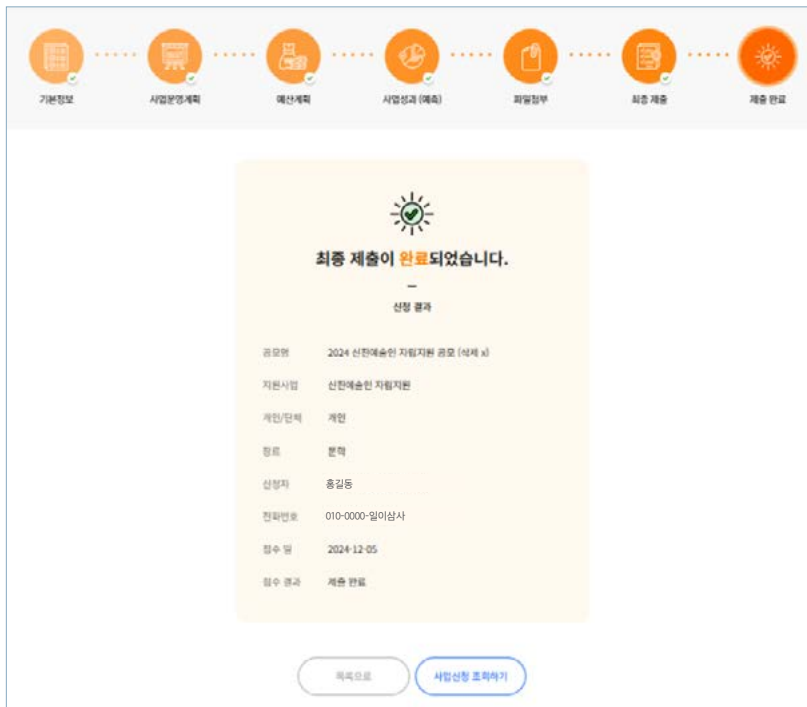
기본정보 사업운영계획 예산계획 사업성과 (예측) 파일첨부 최종 제출 제출 완료

최종 제출이 완료되었습니다.

–

신청 결과

| 공모명 | 2024 신한예술인 자립지원 공모 (삭제 x) |
|---|---|
| 지원사업 | 신한예술인 자립지원 |
| 개인/단체 | 개인 |
| 장르 | 문학 |
| 신청자 | 홍길동 |
| 전화번호 | 010-0000-일이삼사 |
| 접수 일 | 2024-12-05 |
| 접수 결과 | 제출 완료 |

목록으로 사업신청 조회하기